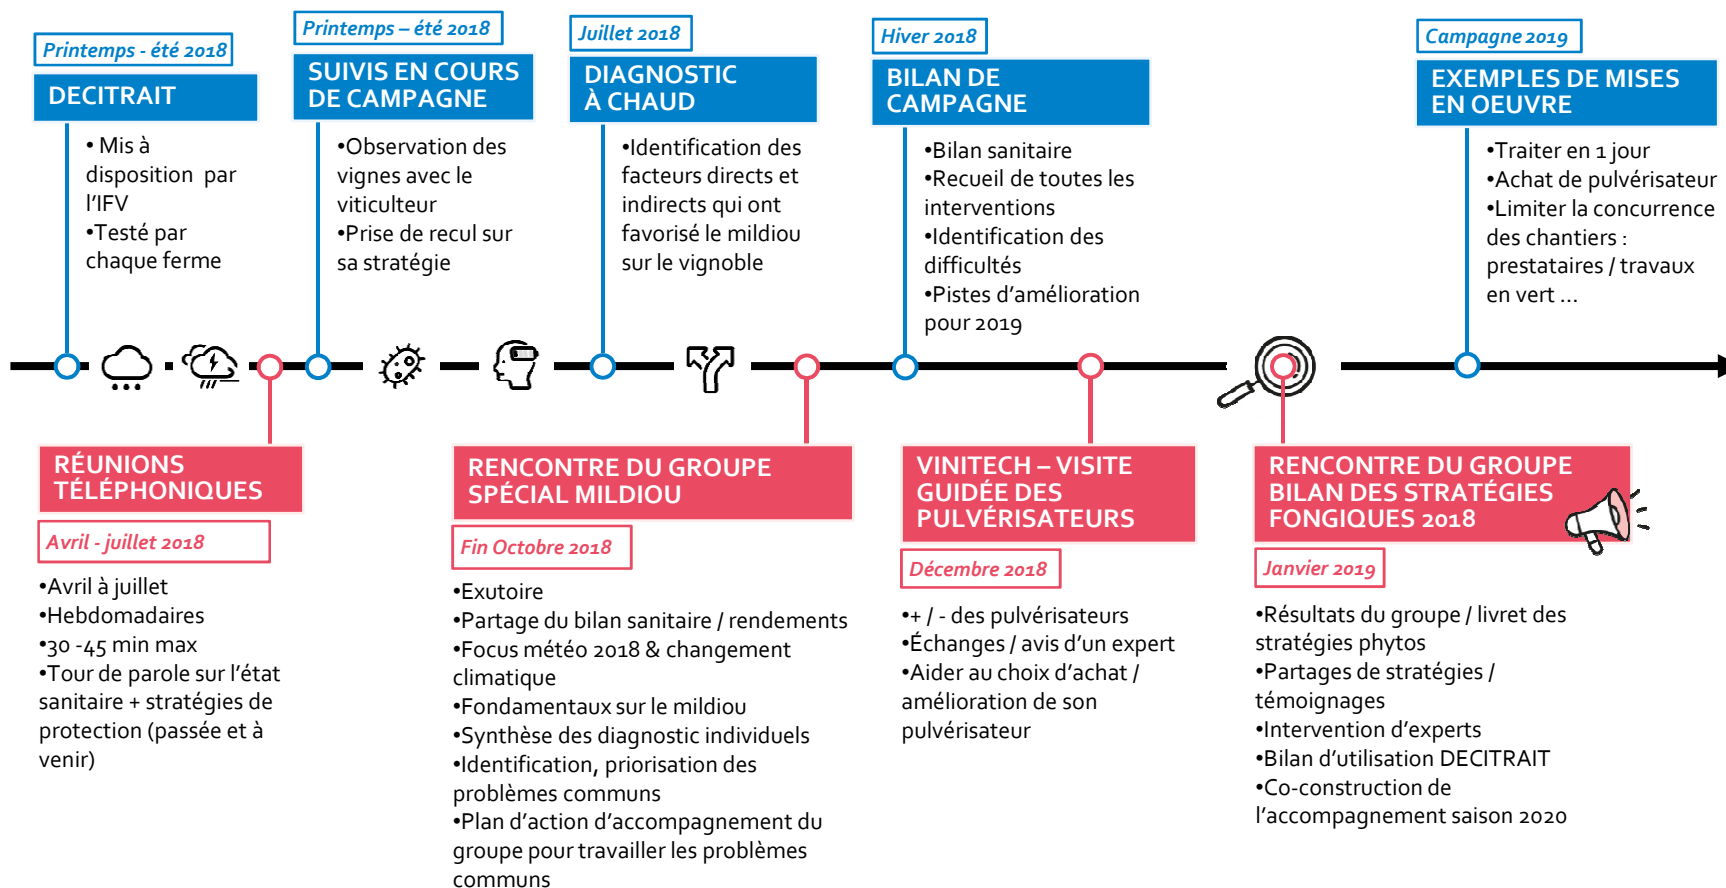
Printemps - été 2018
DECITRAIT
• Mis à disposition par l'IFV
•Testé par chaque ferme

Printemps – été 2018
SUIVIS EN COURS DE CAMPAGNE
•Observation des vignes avec le viticulteur
•Prise de recul sur sa stratégie

Juillet 2018
DIAGNOSTIC À CHAUD
•Identification des facteurs directs et indirects qui ont favorisé le mildiou sur le vignoble

Hiver 2018
BILAN DE CAMPAGNE
•Bilan sanitaire
•Recueil de toutes les interventions
•Identification des difficultés
•Pistes d'amélioration pour 2019

Campagne 2019
EXEMPLES DE MISES EN OEUVRE
•Traiter en 1 jour
•Achat de pulvérisateur
•Limiter la concurrence des chantiers : prestataires / travaux en vert …

RÉUNIONS TÉLÉPHONIQUES
Avril - juillet 2018
•Avril à juillet
•Hebdomadaires
•30 -45 min max
•Tour de parole sur l'état sanitaire + stratégies de protection (passée et à venir)

RENCONTRE DU GROUPE SPÉCIAL MILDIOU
Fin Octobre 2018
•Exutoire
•Partage du bilan sanitaire / rendements
•Focus météo 2018 & changement climatique
•Fondamentaux sur le mildiou
•Synthèse des diagnostic individuels
•Identification, priorisation des problèmes communs
•Plan d'action d'accompagnement du groupe pour travailler les problèmes communs

VINITECH – VISITE GUIDÉE DES PULVÉRISATEURS
Décembre 2018
•+ / - des pulvérisateurs
•Échanges / avis d'un expert
•Aider au choix d'achat / amélioration de son pulvérisateur

RENCONTRE DU GROUPE BILAN DES STRATÉGIES FONGIQUES 2018
Janvier 2019
•Résultats du groupe / livret des stratégies phytos
•Partages de stratégies / témoignages
•Intervention d'experts
•Bilan d'utilisation DECITRAIT
•Co-construction de l'accompagnement saison 2020